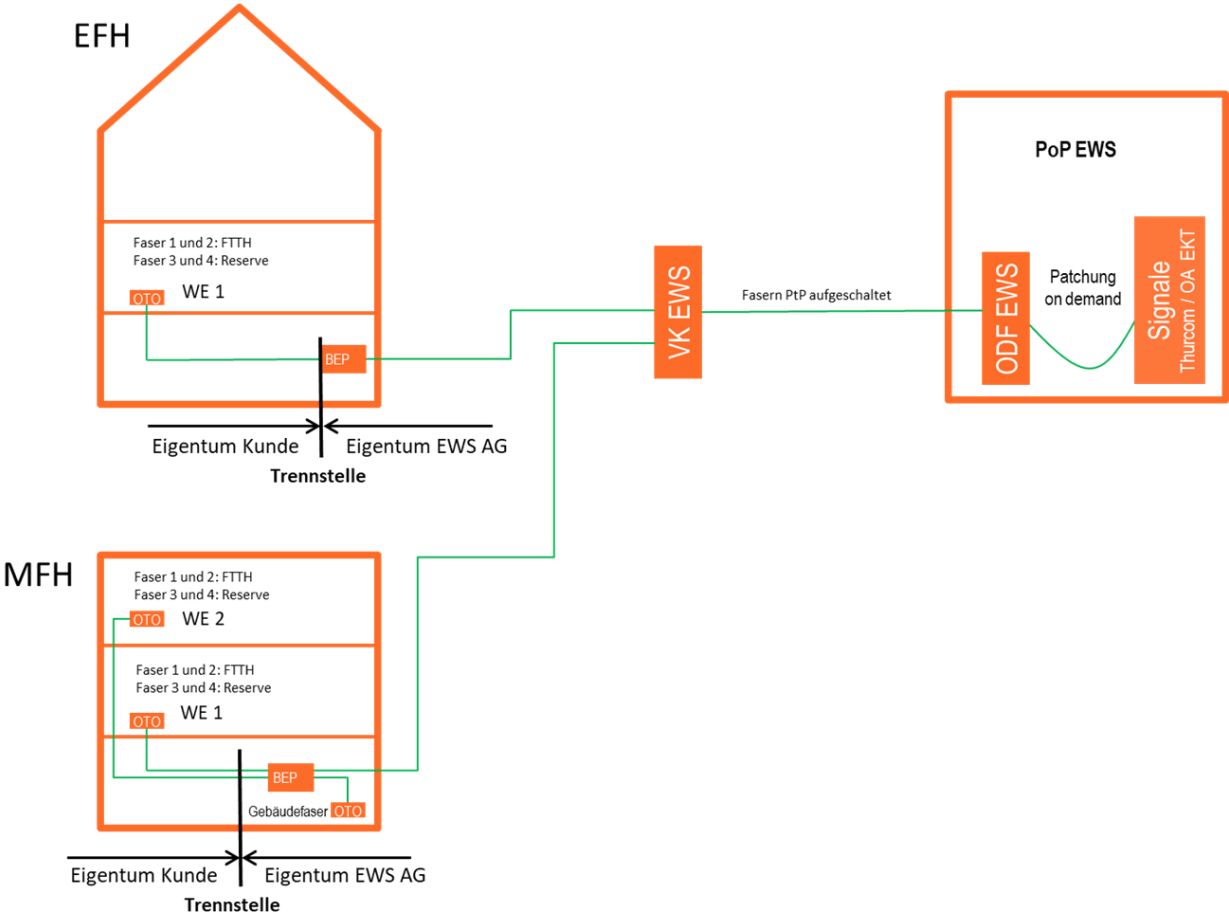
EFH

Faser 1 und 2: FTTH
Faser 3 und 4: Reserve

OTO WE 1

BEP

Eigentum Kunde
Eigentum EWS AG
Trennstelle

VK EWS

Fasern PtP aufgeschaltet

PoP EWS

ODF EWS

Patchung
on demand

Signale
Thurcom / OA EKT

MFH

Faser 1 und 2: FTTH
Faser 3 und 4: Reserve

OTO WE 2

Faser 1 und 2: FTTH
Faser 3 und 4: Reserve

OTO WE 1

BEP

Gebäudefaser OTO

Eigentum Kunde
Eigentum EWS AG
Trennstelle